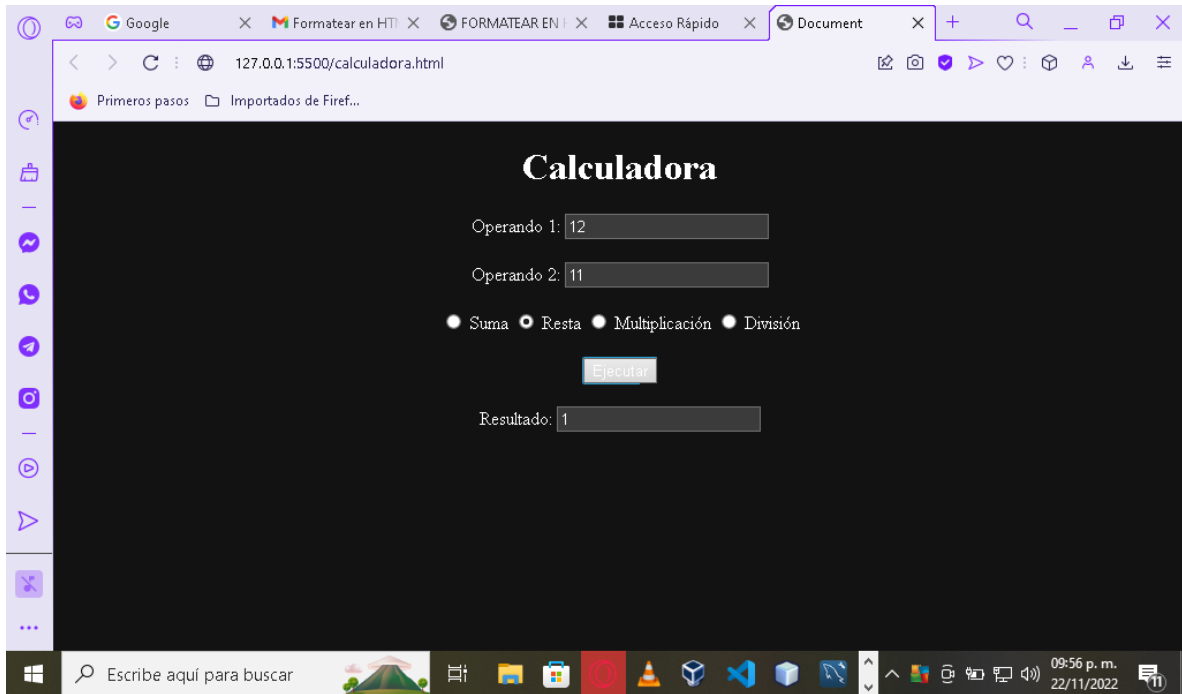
Google
Formatear en HT
FORMATEAR EN
Acceso Rápido
Document
127.0.0.1:5500/calculadora.html
Primeros pasos
Importados de Firef...

Calculadora

Operando 1: 12

Operando 2: 11

Suma Resta Multiplicación División

Ejecutar

Resultado: 1

Escribe aquí para buscar
09:56 p. m.
22/11/2022
11